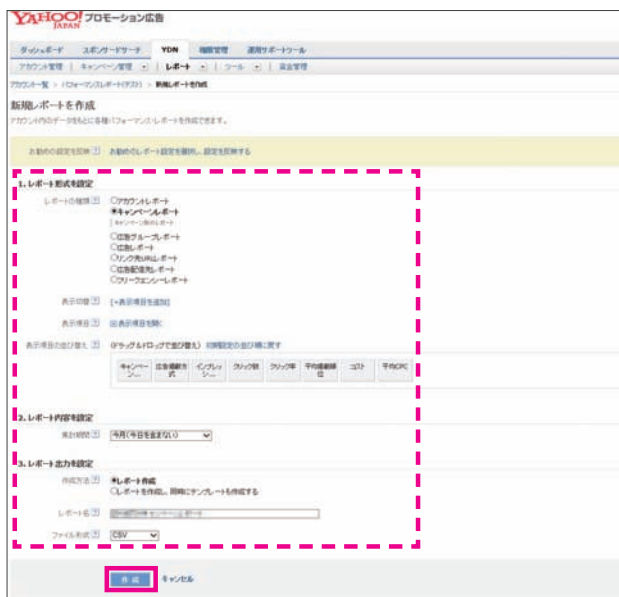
YAHOO! JAPAN プロモーション広告

ダッシュボード | スポンサードサーチ | YDN | 機能管理 | 運用サポートツール

アカウント管理 | キャンペーン管理 | レポート | ツール | 資金管理

アカウント一覧 > パフォーマンスレポート(テスト) > 新規レポートを作成

新規レポートを作成

アカウント内のデータをもとに各種パフォーマンス・レポートを作成できます。

お勧めの設定を反映 お勧めのレポート設定を選択し、設定を反映する

1. レポート形式を設定

レポートの種類 ○アカウントレポート ●キャンペーンレポート キャンペーン別のレポート ○広告グループレポート ○広告レポート ○リンク先URLレポート ○広告配信先レポート ○フリークエンシーレポート

表示切替 [+表示項目を追加]

表示項目 表示項目を開く

表示項目の並び替え (ドラッグ&ドロップで並び替え) 初期設定の並び順に戻す

| キャンペーン | 広告掲載方式 | インプレッション | クリック数 | クリック率 | 平均掲載順位 | コスト | 平均CPC |
|---|---|---|---|---|---|---|---|

2. レポート内容を設定

集計期間 今月(今日を含まない)

3. レポート出力を設定

作成方法 ●レポート作成 ○レポートを作成し、同時にテンプレートも作成する

レポート名 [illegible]

ファイル形式 CSV

作成 キャンセル